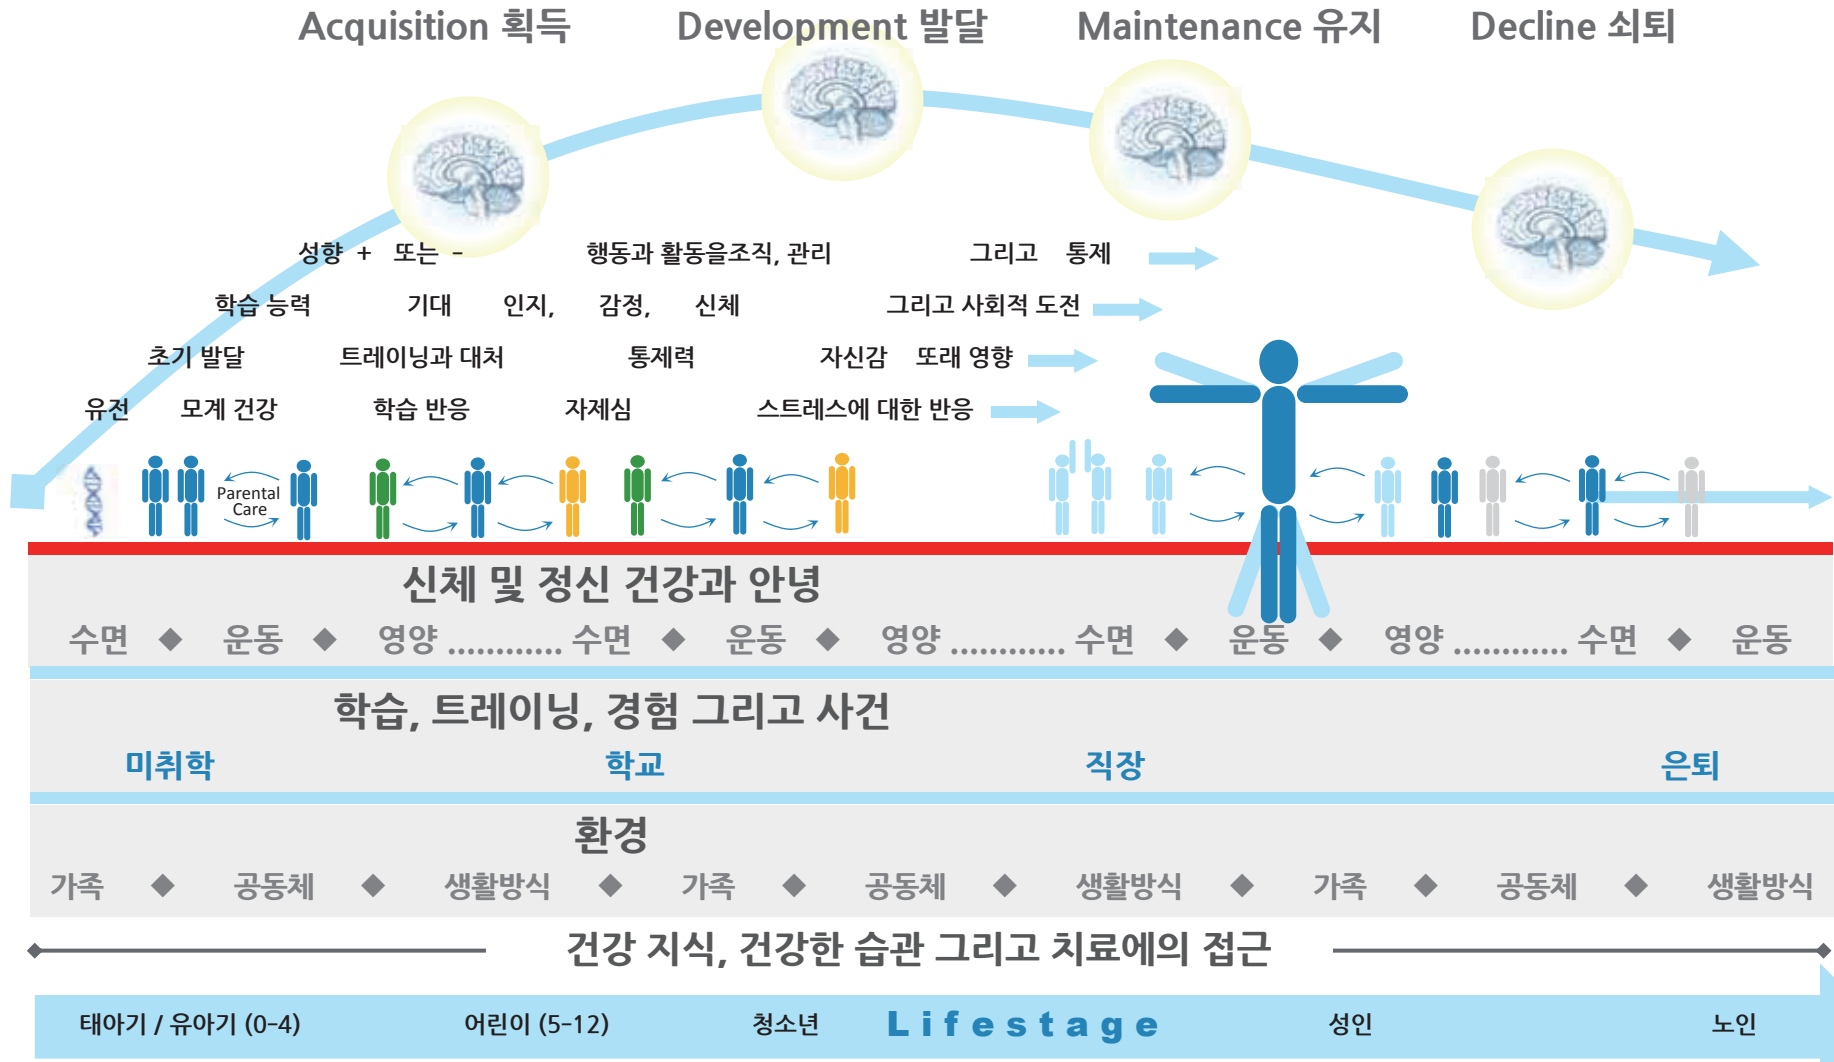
Acquisition 획득 Development 발달 Maintenance 유지 Decline 쇠퇴

성향 + 또는 - 행동과 활동을조직, 관리 그리고 통제

학습 능력 기대 인지, 감정, 신체 그리고 사회적 도전

초기 발달 트레이닝과 대처 통제력 자신감 또래 영향

유전 모계 건강 학습 반응 자제심 스트레스에 대한 반응

Parental Care

신체 및 정신 건강과 안녕

수면 ◆ 운동 ◆ 영양 ............ 수면 ◆ 운동 ◆ 영양 ............ 수면 ◆ 운동 ◆ 영양 ............ 수면 ◆ 운동

학습, 트레이닝, 경험 그리고 사건

미취학 학교 직장 은퇴

환경

가족 ◆ 공동체 ◆ 생활방식 ◆ 가족 ◆ 공동체 ◆ 생활방식 ◆ 가족 ◆ 공동체 ◆ 생활방식

건강 지식, 건강한 습관 그리고 치료에의 접근

태아기 / 유아기 (0-4) 어린이 (5-12) 청소년 Lifestage 성인 노인